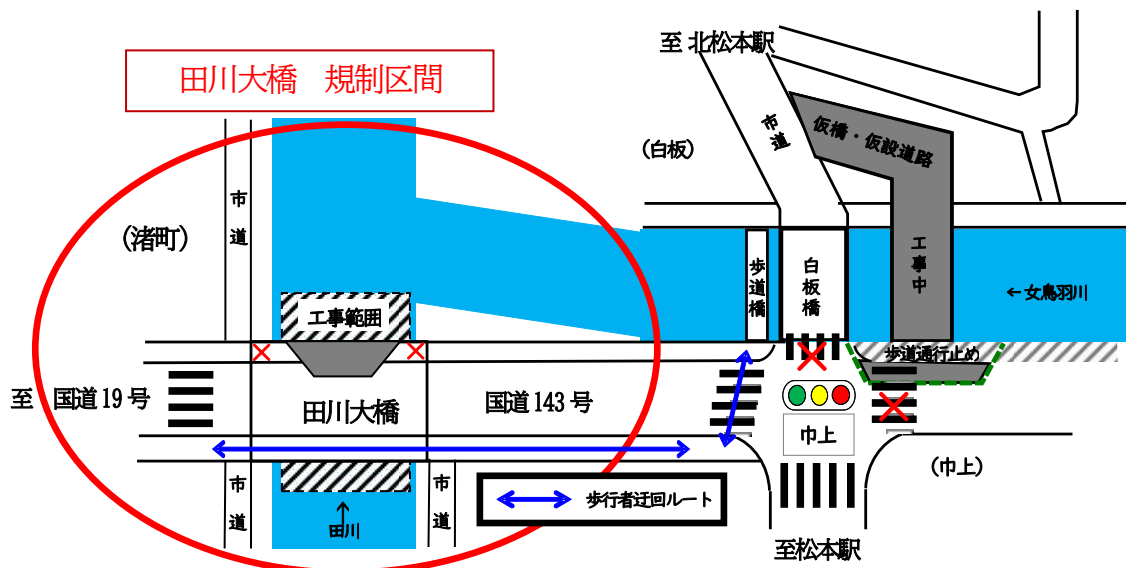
田川大橋　規制区間

至 北松本駅

(白板)

市道

仮橋・仮設道路

(渚町)

市道

歩道橋

白板橋

工事中

←女鳥羽川

工事範囲

歩道通行止め

至　国道19号

田川大橋

国道143号

巾上

(巾上)

市道

市道

田川

歩行者迂回ルート

至松本駅